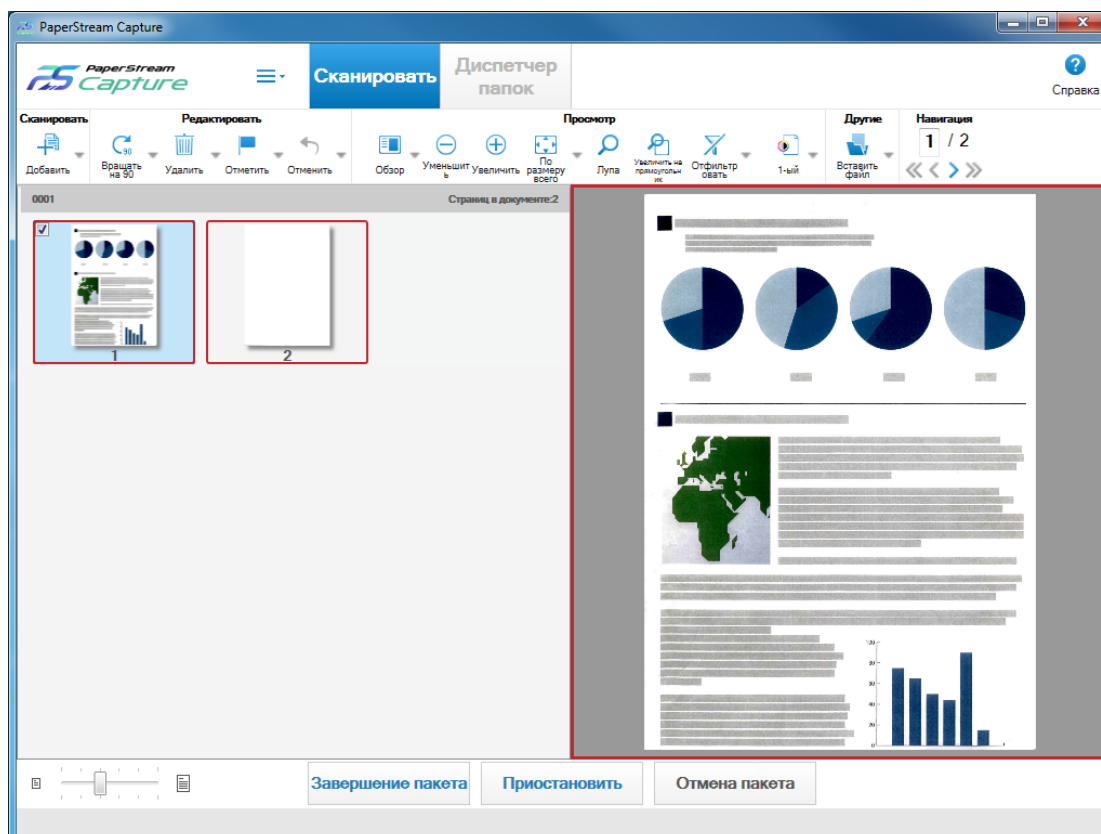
PaperStream Capture

PaperStream Capture

Сканировать

Диспетчер папок

Справка

Сканировать
Добавить

Редактировать
Вращать на 90
Удалить
Отметить
Отменить

Просмотр
Обзор
Уменьшить
Увеличить
По размеру всего
Лупа
Увеличить на прямоугольник
Отфильтровать
1-ый

Другие
Вставить файл

Навигация
1 / 2

0001

Страниц в документе:2

1

2

Завершение пакета

Приостановить

Отмена пакета